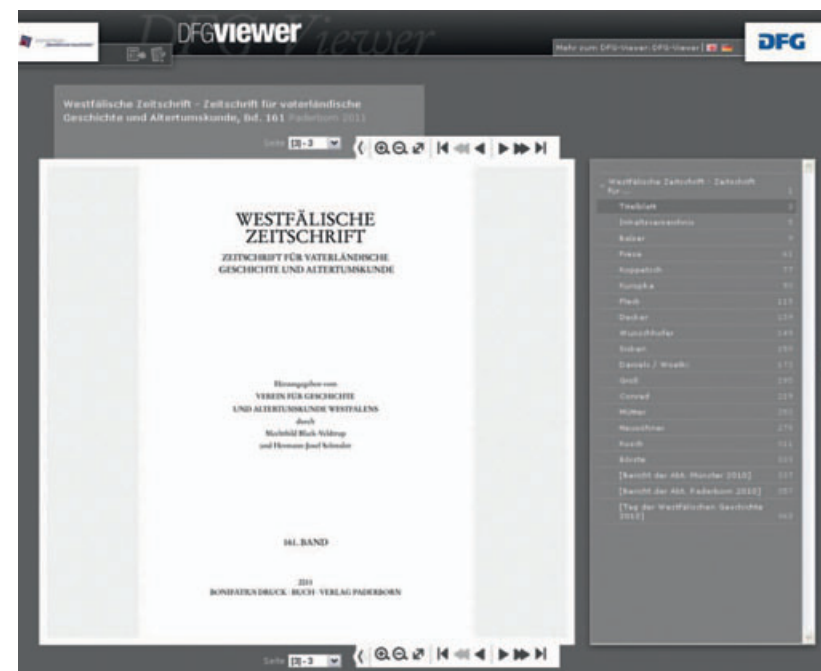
DFGviewer Viewer

Mehr zum DFG-Viewer: DFG-Viewer

DFG

Westfälische Zeitschrift - Zeitschrift für vaterländische Geschichte und Altertumskunde, Bd. 161 Paderborn 2011

Seite [3]-3

WESTFÄLISCHE ZEITSCHRIFT

ZEITSCHRIFT FÜR VATERLÄNDISCHE GESCHICHTE UND ALTERTUMSKUNDE

Herausgegeben vom VEREIN FÜR GESCHICHTE UND ALTERTUMSKUNDE WESTFALENS durch Mechthild Black-Veldtrup und Hermann-Josef Schmalor

161. BAND

2011

BONIFATIUS DRUCK · BUCH · VERLAG PADERBORN

Seite [3]-3

Westfälische Zeitschrift - Zeitschrift für ... 3
Titelblatt 3
Inhaltsverzeichnis 5
Balzer 9
Freise 43
Koppetsch 77
Kuropka 93
Pleiß 117
Decker 139
Wunschhofer 149
Sieben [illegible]
Daniels / Woelki 173
Groß 195
Conrad 229
Müller 261
Neuwöhner 279
Kordt 311
Börste 333
[Bericht der Abt. Münster 2010] 337
[Bericht der Abt. Paderborn 2010] 357
[Tag der Westfälischen Geschichte 2010] 443